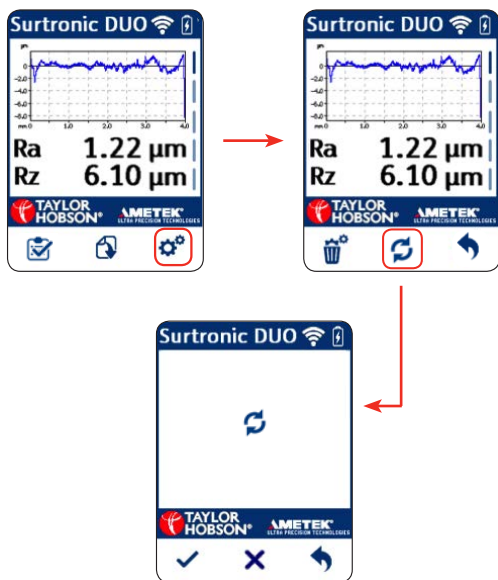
Surtronic DUO

μm
0
-2.0
-4.0
-6.0
-8.0
mm 0.0 1.0 2.0 3.0 4.0

Ra 1.22 μm
Rz 6.10 μm

TAYLOR HOBSON® AMETEK® ULTRA PRECISION TECHNOLOGIES

Surtronic DUO

μm
0
-2.0
-4.0
-6.0
-8.0
mm 0.0 1.0 2.0 3.0 4.0

Ra 1.22 μm
Rz 6.10 μm

TAYLOR HOBSON® AMETEK® ULTRA PRECISION TECHNOLOGIES

Surtronic DUO

TAYLOR HOBSON® AMETEK® ULTRA PRECISION TECHNOLOGIES

✓ ✕